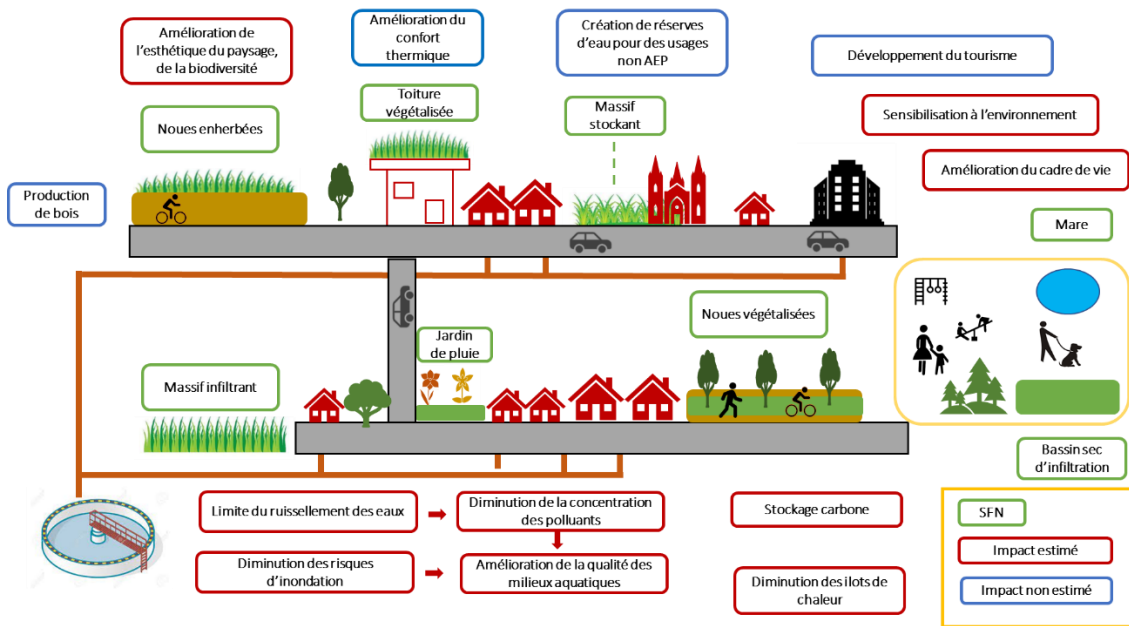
Amélioration de l'esthétique du paysage, de la biodiversité

Amélioration du confort thermique

Création de réserves d'eau pour des usages non AEP

Développement du tourisme

Toiture végétalisée

Massif stockant

Sensibilisation à l'environnement

Noues enherbées

Amélioration du cadre de vie

Production de bois

Mare

Noues végétalisées

Jardin de pluie

Massif infiltrant

Bassin sec d'infiltration

Limite du ruissellement des eaux

Diminution de la concentration des polluants

Stockage carbone

SFN

Impact estimé

Diminution des risques d'inondation

Amélioration de la qualité des milieux aquatiques

Diminution des ilots de chaleur

Impact non estimé